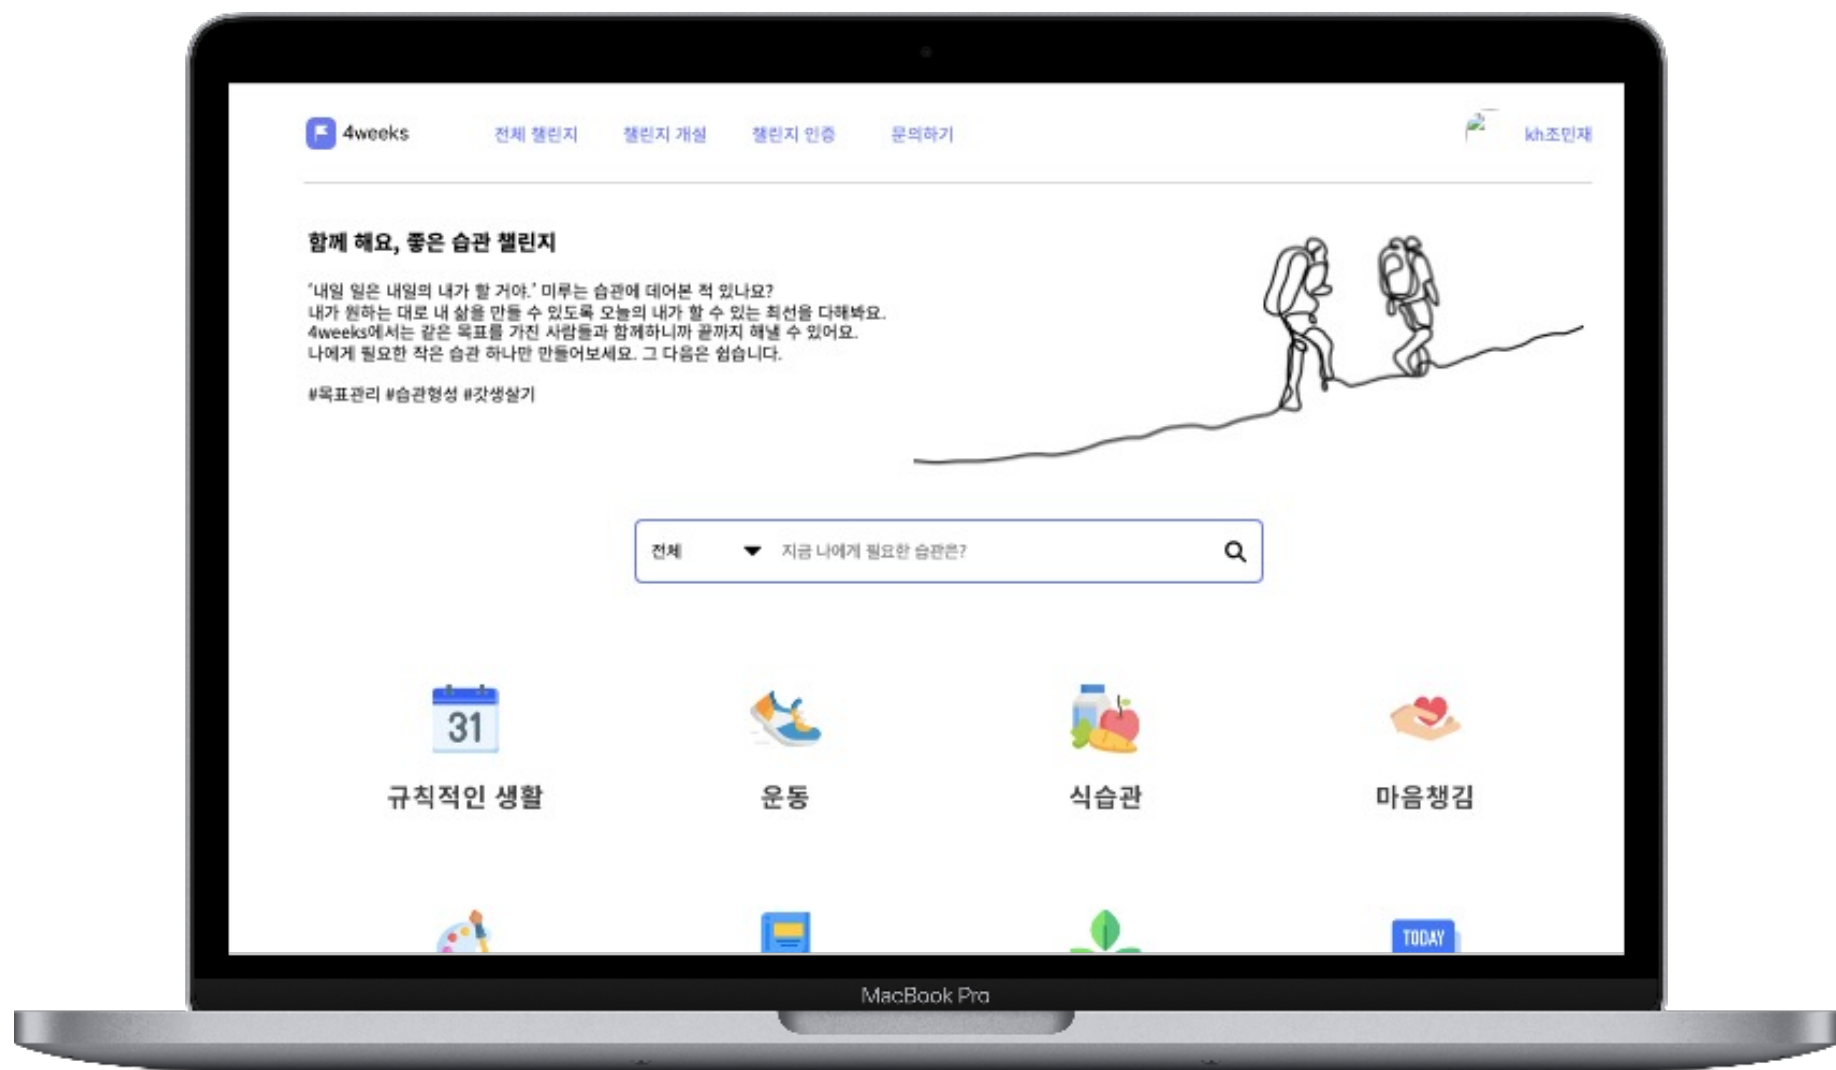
4weeks

전체 챌린지 챌린지 개설 챌린지 인증 문의하기

kh조민재

함께 해요, 좋은 습관 챌린지

'내일 일은 내일의 내가 할 거야.' 미루는 습관에 데어본 적 있나요?
내가 원하는 대로 내 삶을 만들 수 있도록 오늘의 내가 할 수 있는 최선을 다해봐요.
4weeks에서는 같은 목표를 가진 사람들과 함께하니까 끝까지 해낼 수 있어요.
나에게 필요한 작은 습관 하나만 만들어보세요. 그 다음은 쉽습니다.

#목표관리 #습관형성 #갓생살기

전체

지금 나에게 필요한 습관은?

31

규칙적인 생활

운동

식습관

마음챙김

TODAY

MacBook Pro